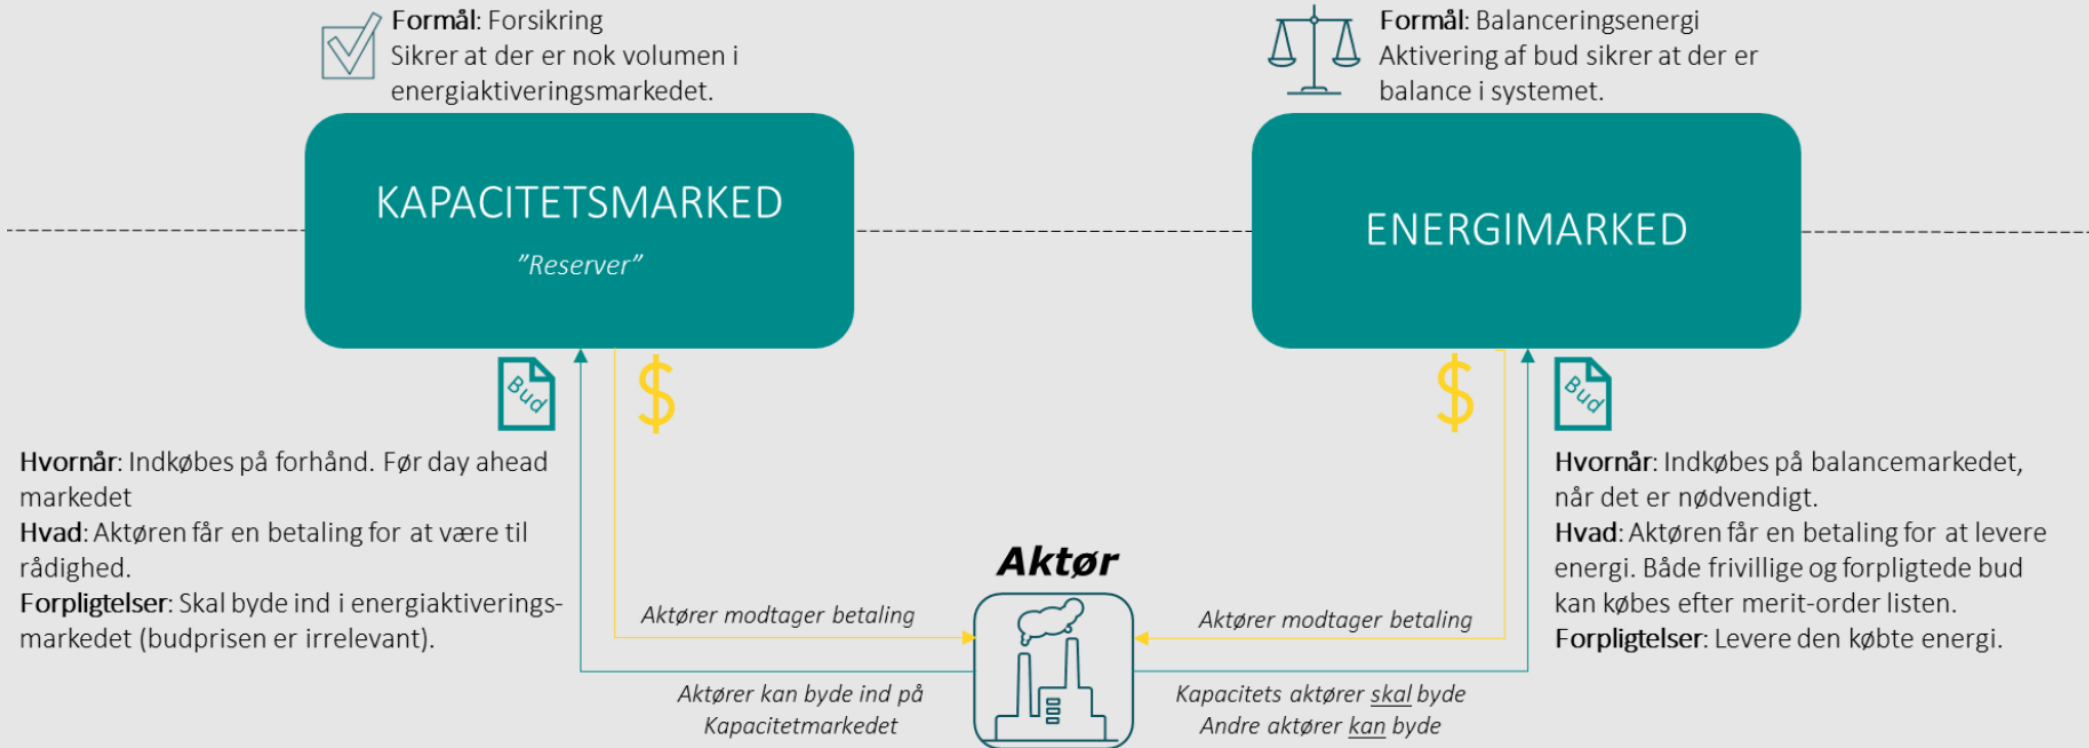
**Formål**: Forsikring
Sikrer at der er nok volumen i energiaktiveringsmarkedet.

**Formål**: Balanceringsenergi
Aktivering af bud sikrer at der er balance i systemet.

KAPACITETSMARKED
*"Reserver"*

ENERGIMARKED

Bud

$

$

Bud

**Hvornår**: Indkøbes på forhånd. Før day ahead markedet
**Hvad**: Aktøren får en betaling for at være til rådighed.
**Forpligtelser**: Skal byde ind i energiaktiveringsmarkedet (budprisen er irrelevant).

**Hvornår**: Indkøbes på balancemarkedet, når det er nødvendigt.
**Hvad**: Aktøren får en betaling for at levere energi. Både frivillige og forpligtede bud kan købes efter merit-order listen.
**Forpligtelser**: Levere den købte energi.

**Aktør**

*Aktører modtager betaling*

*Aktører modtager betaling*

*Aktører kan byde ind på Kapacitetmarkedet*

*Kapacitets aktører skal byde*
*Andre aktører kan byde*